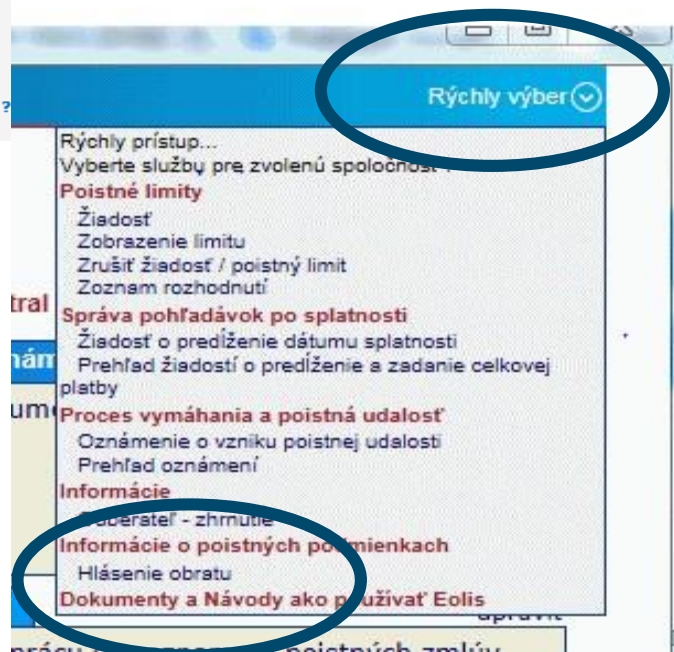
Rýchly výber

Rýchly prístup...
Vyberte služby pre zvolenú spoločnosť :
Poistné limity
Žiadosť
Zobrazenie limitu
Zrušiť žiadosť / poistný limit
Zoznam rozhodnutí
Správa pohľadávok po splatnosti
Žiadosť o predĺženie dátumu splatnosti
Prehľad žiadostí o predĺženie a zadanie celkovej platby
Proces vymáhania a poistná udalosť
Oznámenie o vzniku poistnej udalosti
Prehľad oznámení
Informácie
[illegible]berateľ - zhrnutie
Informácie o poistných p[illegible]mienkach
Hlásenie obratu
Dokumenty a Návody ako p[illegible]žívať Eolis

tral
nám
um
upraviť
prácu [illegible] poistných zmlúv